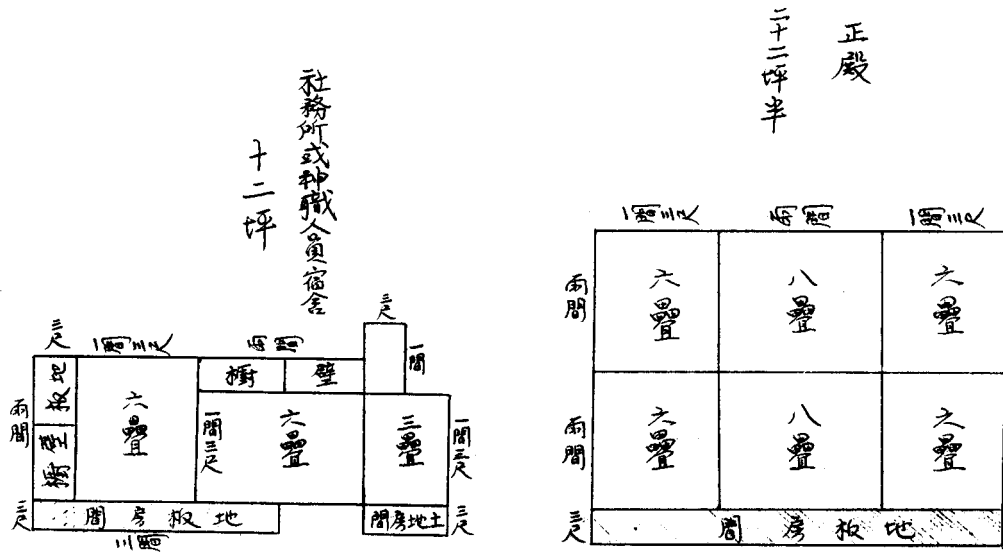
正殿
二十二坪半

一間三尺
四間
一間三尺
兩間
六疊
八疊
六疊
兩間
六疊
八疊
六疊
三尺
間房板地

社務所或神職人員宿舍
十二坪

三尺
一間三尺
四間
三尺
一間
兩間
六疊
櫥
壁
一間三尺
六疊
三疊
一間三尺
三尺
間房板地
三間
間房地土
三尺